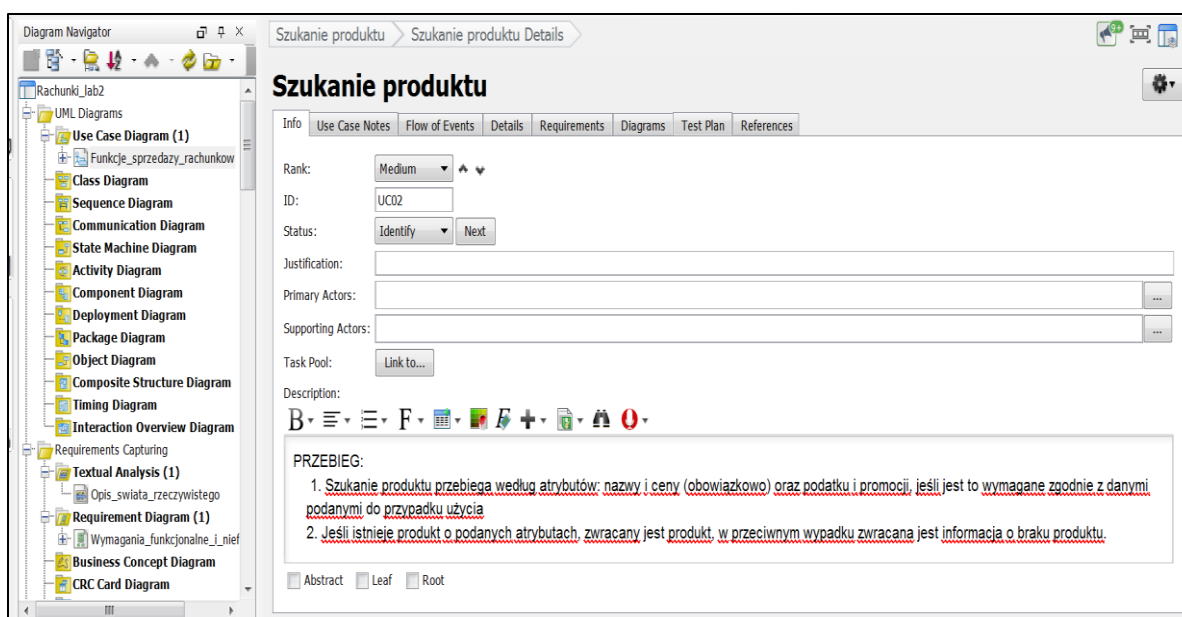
Diagram Navigator

Rachunki_lab2
UML Diagrams
Use Case Diagram (1)
Funkcje_sprzedazy_rachunkow
Class Diagram
Sequence Diagram
Communication Diagram
State Machine Diagram
Activity Diagram
Component Diagram
Deployment Diagram
Package Diagram
Object Diagram
Composite Structure Diagram
Timing Diagram
Interaction Overview Diagram
Requirements Capturing
Textual Analysis (1)
Opis_swiata_rzeczywistego
Requirement Diagram (1)
Wymagania_funkcjonalne_i_nief
Business Concept Diagram
CRC Card Diagram

Szukanie produktu > Szukanie produktu Details

Szukanie produktu

Info | Use Case Notes | Flow of Events | Details | Requirements | Diagrams | Test Plan | References

Rank: Medium
ID: UC02
Status: Identify Next
Justification:
Primary Actors: ...
Supporting Actors: ...
Task Pool: Link to...
Description:

PRZEBIEG:
1. Szukanie produktu przebiega według atrybutów: nazwy i ceny (obowiązkowo) oraz podatku i promocji, jeśli jest to wymagane zgodnie z danymi podanymi do przypadku użycia
2. Jeśli istnieje produkt o podanych atrybutach, zwracany jest produkt, w przeciwnym wypadku zwracana jest informacja o braku produktu.

Abstract Leaf Root